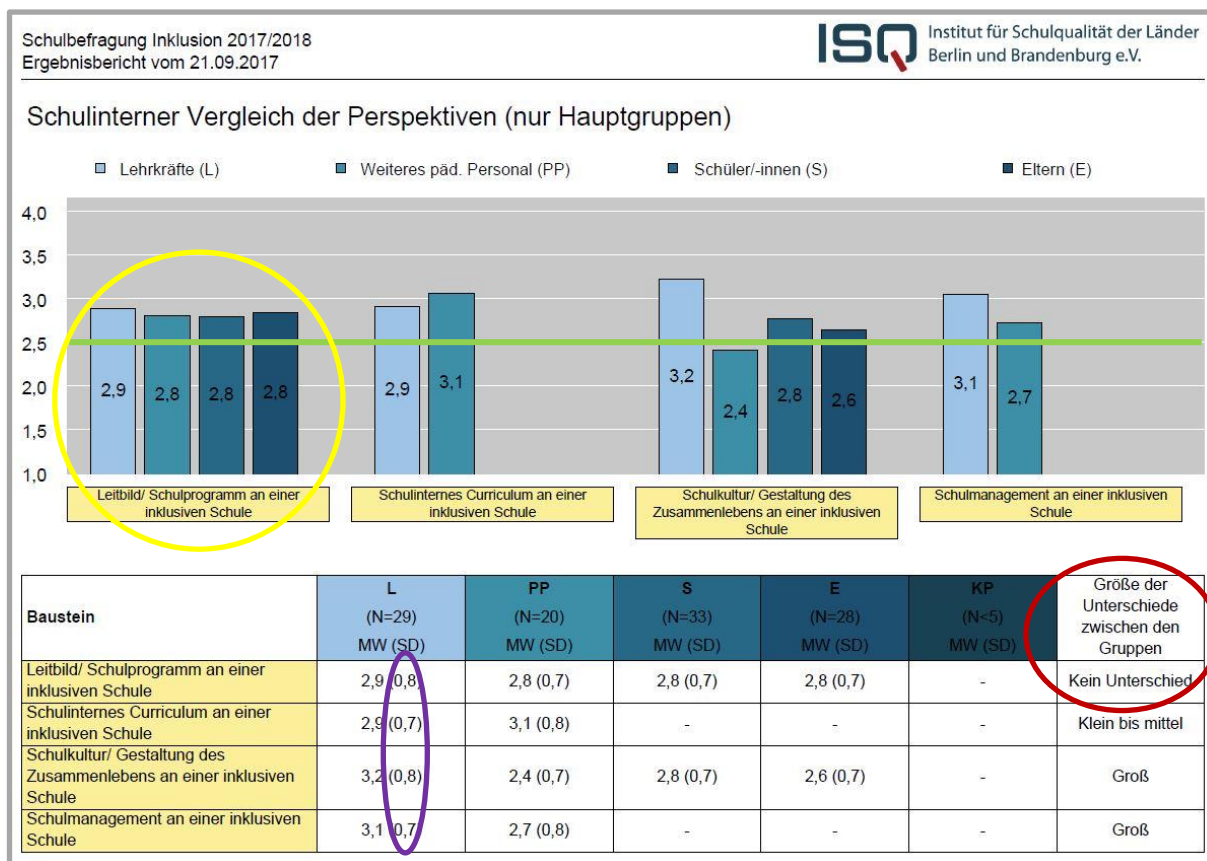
Schulbefragung Inklusion 2017/2018
Ergebnisbericht vom 21.09.2017

ISQ Institut für Schulqualität der Länder Berlin und Brandenburg e.V.

Schulinterner Vergleich der Perspektiven (nur Hauptgruppen)

Lehrkräfte (L)
Weiteres päd. Personal (PP)
Schüler/-innen (S)
Eltern (E)

4,0
3,5
3,0
2,5
2,0
1,5
1,0

2,9 2,8 2,8 2,8
2,9 3,1
3,2 2,4 2,8 2,6
3,1 2,7

Leitbild/ Schulprogramm an einer inklusiven Schule
Schulinternes Curriculum an einer inklusiven Schule
Schulkultur/ Gestaltung des Zusammenlebens an einer inklusiven Schule
Schulmanagement an einer inklusiven Schule

| Baustein | L (N=29) MW (SD) | PP (N=20) MW (SD) | S (N=33) MW (SD) | E (N=28) MW (SD) | KP (N<5) MW (SD) | Größe der Unterschiede zwischen den Gruppen |
|---|---|---|---|---|---|---|
| Leitbild/ Schulprogramm an einer inklusiven Schule | 2,9 (0,8) | 2,8 (0,7) | 2,8 (0,7) | 2,8 (0,7) | - | Kein Unterschied |
| Schulinternes Curriculum an einer inklusiven Schule | 2,9 (0,7) | 3,1 (0,8) | - | - | - | Klein bis mittel |
| Schulkultur/ Gestaltung des Zusammenlebens an einer inklusiven Schule | 3,2 (0,8) | 2,4 (0,7) | 2,8 (0,7) | 2,6 (0,7) | - | Groß |
| Schulmanagement an einer inklusiven Schule | 3,1 (0,7) | 2,7 (0,8) | - | - | - | Groß |